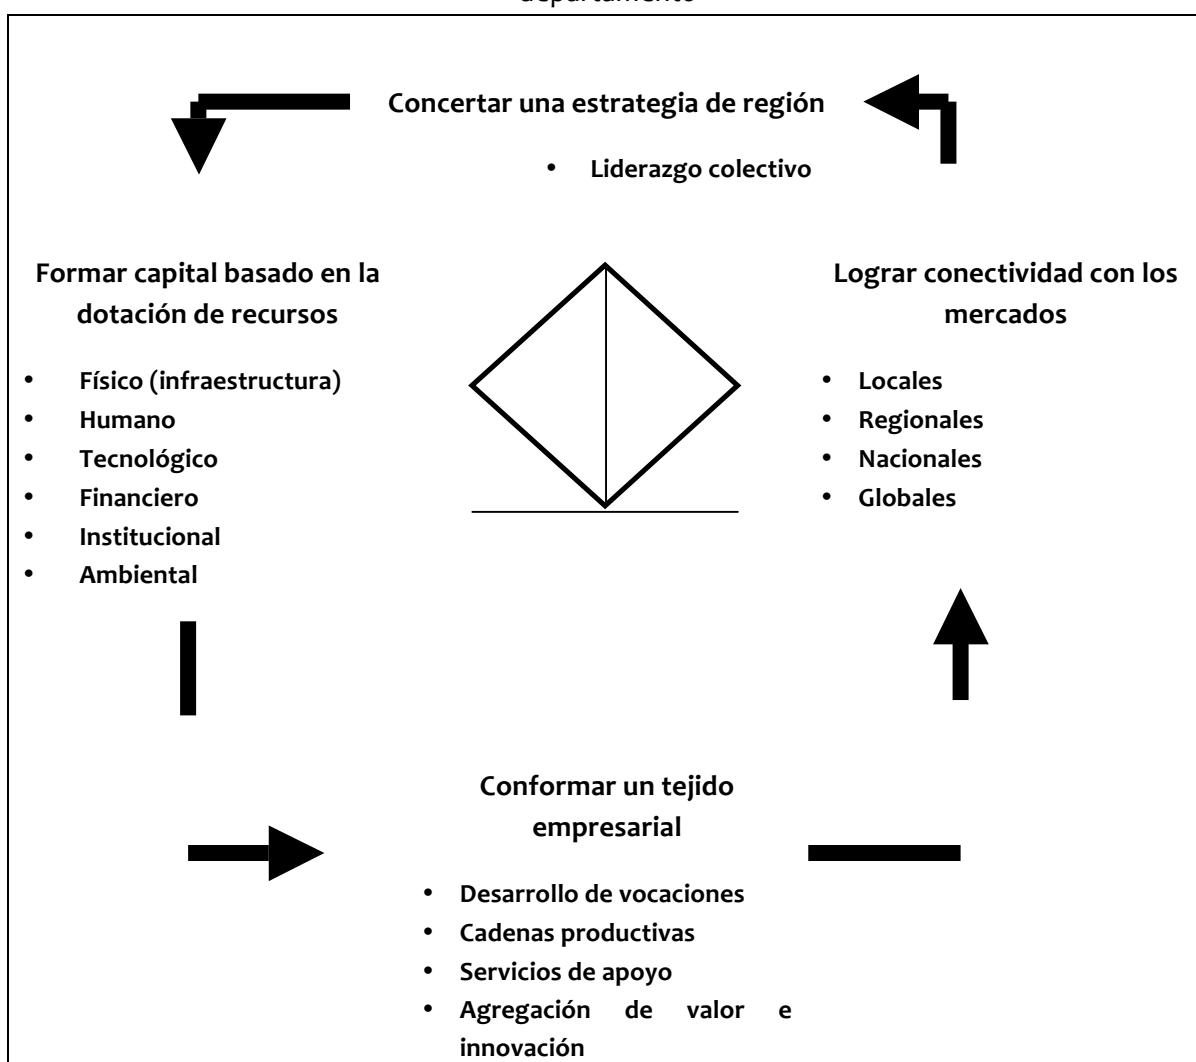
departamento

Concertar una estrategia de región

- Liderazgo colectivo

Formar capital basado en la dotación de recursos

- Físico (infraestructura)
- Humano
- Tecnológico
- Financiero
- Institucional
- Ambiental

Lograr conectividad con los mercados

- Locales
- Regionales
- Nacionales
- Globales

Conformar un tejido empresarial

- Desarrollo de vocaciones
- Cadenas productivas
- Servicios de apoyo
- Agregación de valor e innovación